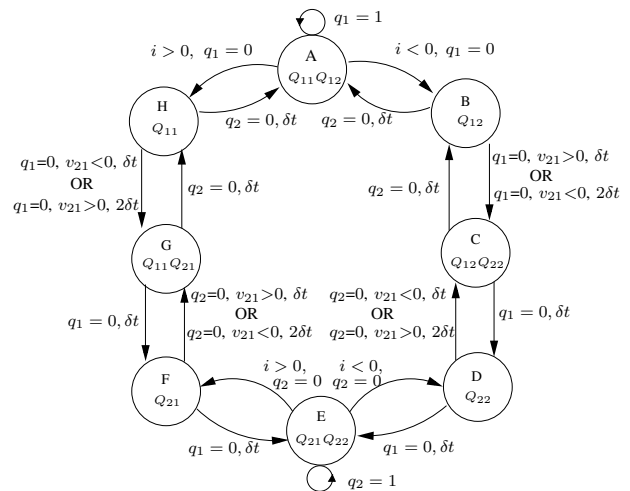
$q_1 = 1$

$i > 0,\ q_1 = 0$

A
$Q_{11}Q_{12}$

$i < 0,\ q_1 = 0$

H
$Q_{11}$

$q_2 = 0, \delta t$

$q_2 = 0, \delta t$

B
$Q_{12}$

$q_1$=0, $v_{21}$<0, $\delta t$
OR
$q_1$=0, $v_{21}$>0, $2\delta t$

$q_2 = 0, \delta t$

$q_2 = 0, \delta t$

$q_1$=0, $v_{21}$>0, $\delta t$
OR
$q_1$=0, $v_{21}$<0, $2\delta t$

G
$Q_{11}Q_{21}$

C
$Q_{12}Q_{22}$

$q_1 = 0, \delta t$

$q_2$=0, $v_{21}$>0, $\delta t$
OR
$q_2$=0, $v_{21}$<0, $2\delta t$

$q_2$=0, $v_{21}$<0, $\delta t$
OR
$q_2$=0, $v_{21}$>0, $2\delta t$

$q_1 = 0, \delta t$

$i > 0,$
$q_2 = 0$

$i < 0,$
$q_2 = 0$

F
$Q_{21}$

D
$Q_{22}$

E
$Q_{21}Q_{22}$

$q_1 = 0, \delta t$

$q_1 = 0, \delta t$

$q_2 = 1$